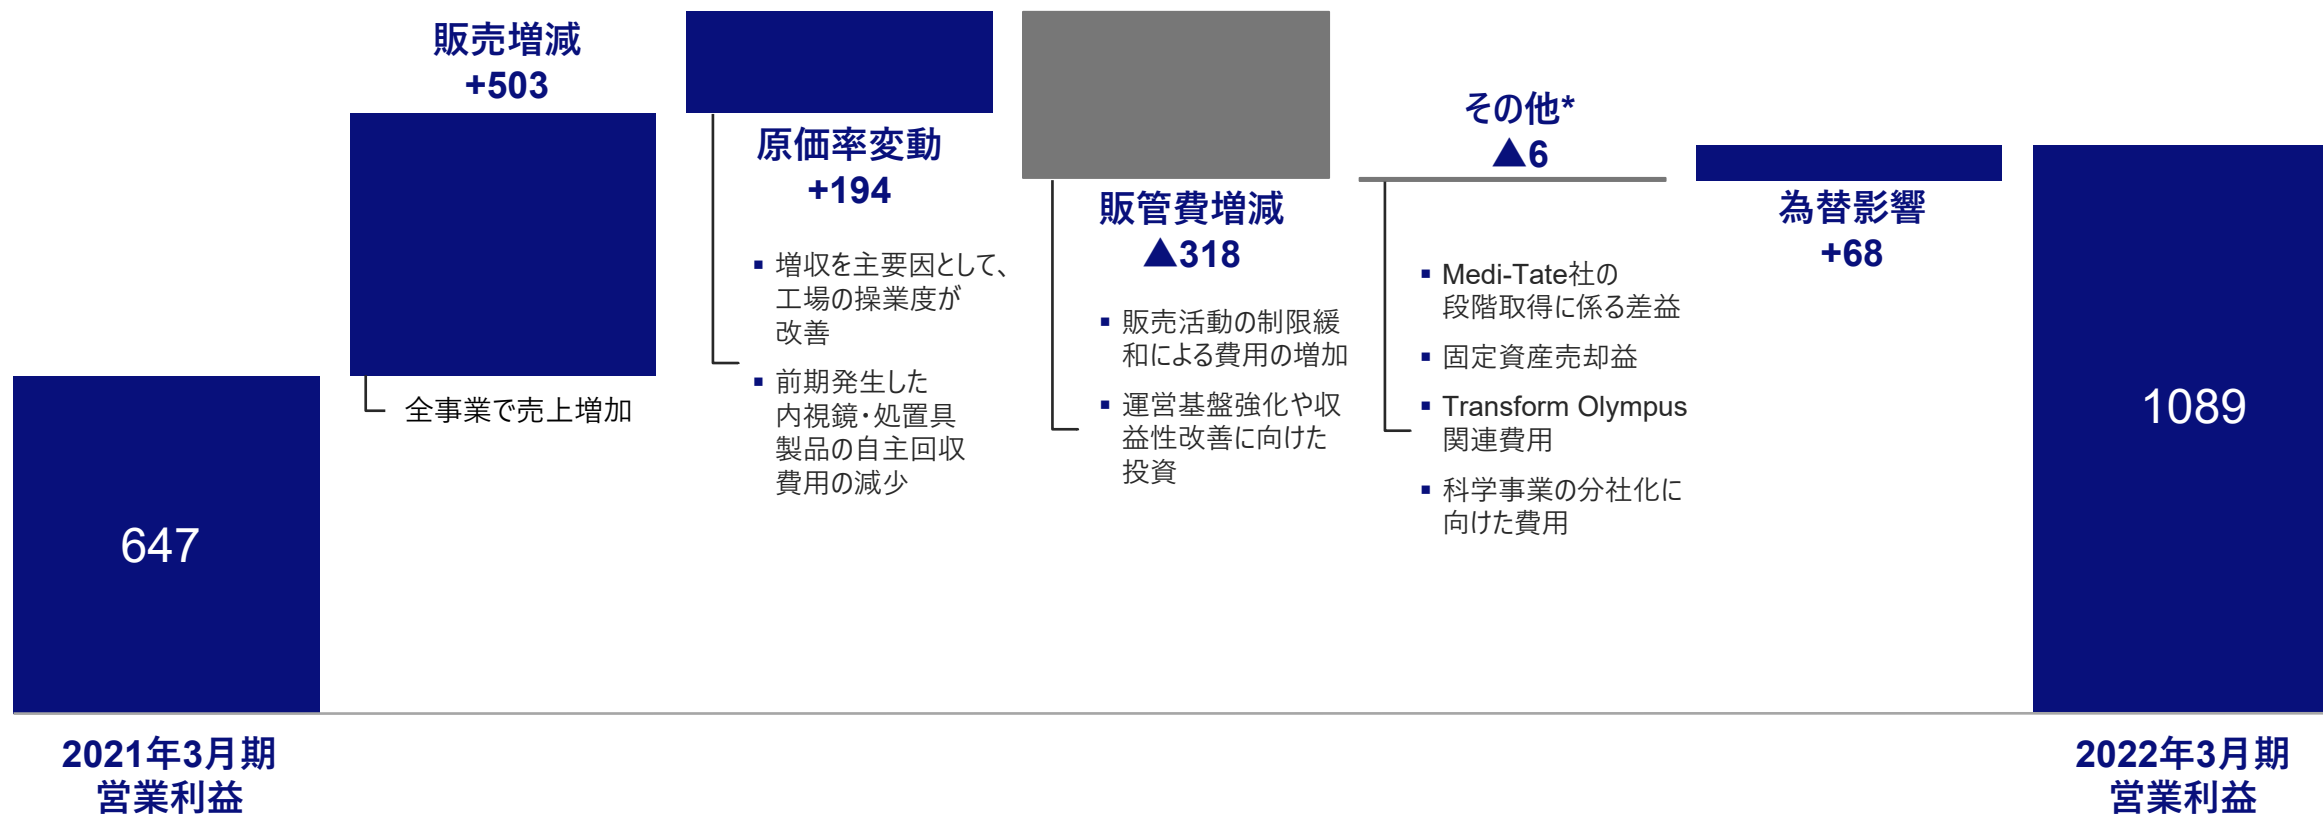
販売増減
+503

全事業で売上増加

原価率変動
+194

▪ 増収を主要因として、工場の操業度が改善

▪ 前期発生した内視鏡・処置具製品の自主回収費用の減少

販管費増減
▲318

▪ 販売活動の制限緩和による費用の増加

▪ 運営基盤強化や収益性改善に向けた投資

その他*
▲6

▪ Medi-Tate社の段階取得に係る差益

▪ 固定資産売却益

▪ Transform Olympus関連費用

▪ 科学事業の分社化に向けた費用

為替影響
+68

647

1089

2021年3月期
営業利益

2022年3月期
営業利益